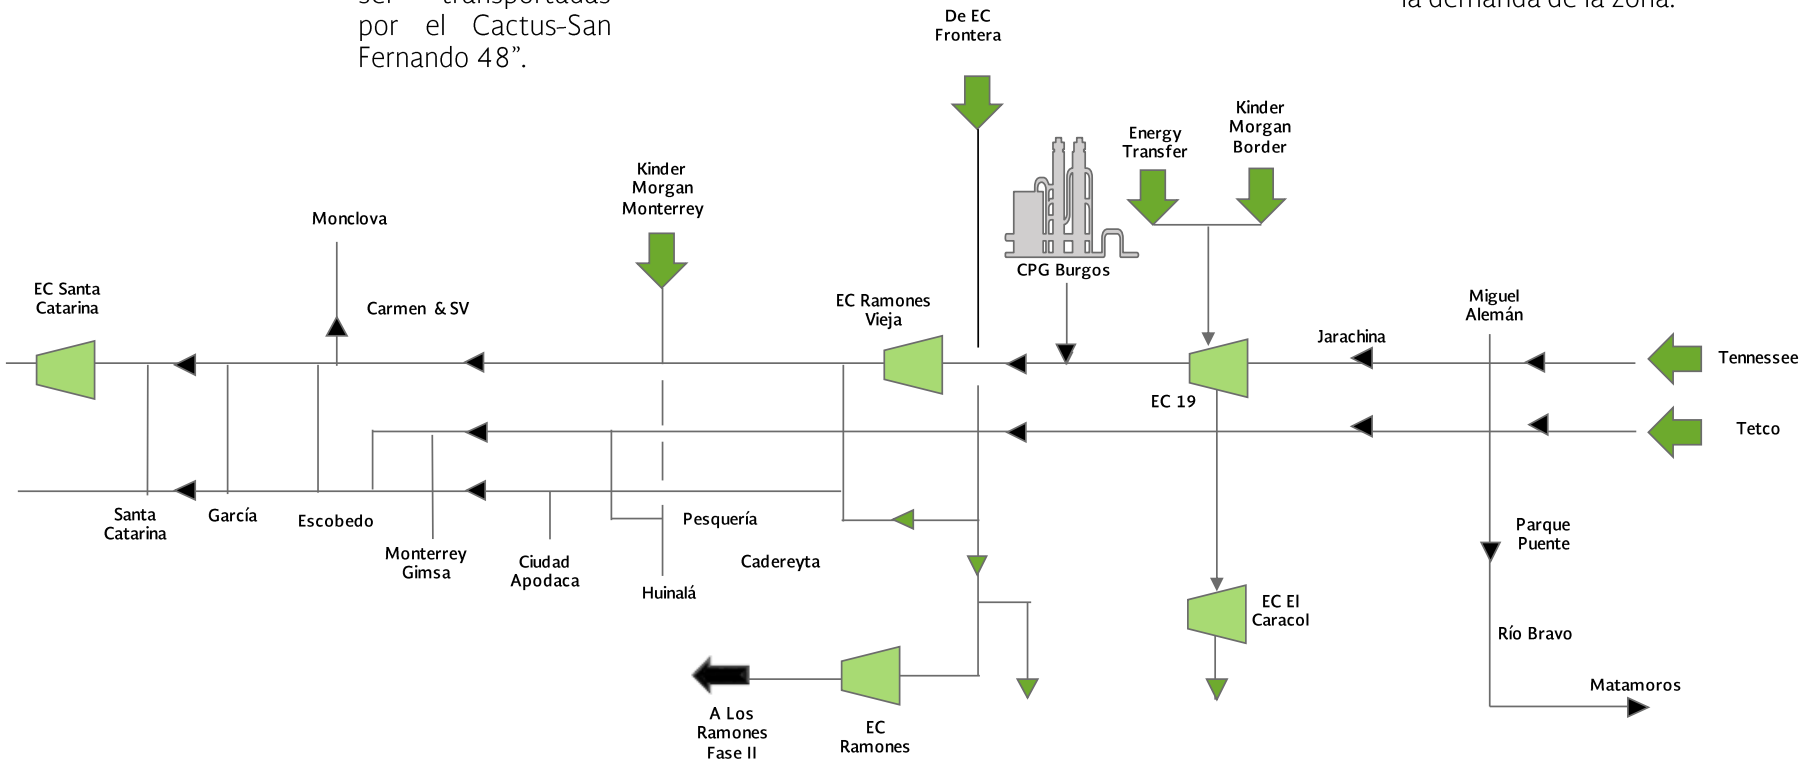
ser transportadas por el Cactus-San Fernando 48".

la demanda de la zona.

De EC Frontera

Kinder Morgan Border

Energy Transfer

CPG Burgos

Kinder Morgan Monterrey

Monclova

Carmen & SV

EC Santa Catarina

EC Ramones Vieja

Jarachina

Miguel Alemán

Tennessee

EC 19

Tetco

Santa Catarina

García

Escobedo

Monterrey Gimsa

Ciudad Apodaca

Pesquería

Huinalá

Cadereyta

Parque Puente

EC El Caracol

Río Bravo

Matamoros

A Los Ramones Fase II

EC Ramones